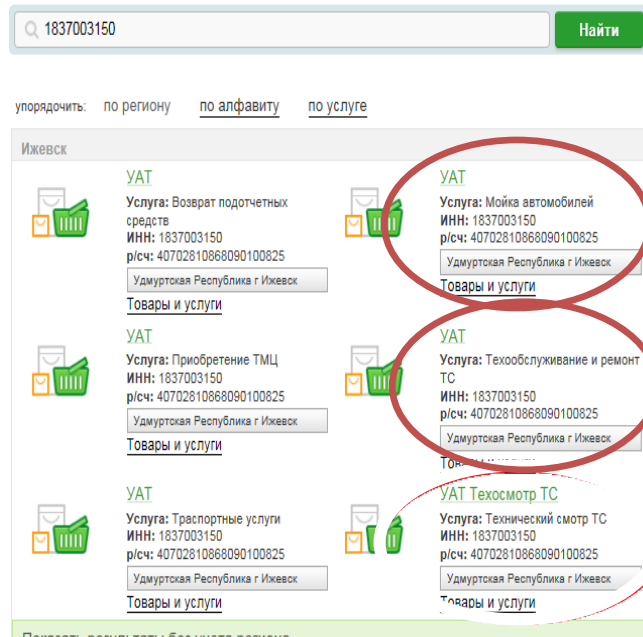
1837003150

Найти

упорядочить: по региону по алфавиту по услуге

Ижевск

УАТ
Услуга: Возврат подотчетных средств
ИНН: 1837003150
р/сч: 40702810868090100825
Удмуртская Республика г Ижевск
Товары и услуги

УАТ
Услуга: Мойка автомобилей
ИНН: 1837003150
р/сч: 40702810868090100825
Удмуртская Республика г Ижевск
Товары и услуги

УАТ
Услуга: Приобретение ТМЦ
ИНН: 1837003150
р/сч: 40702810868090100825
Удмуртская Республика г Ижевск
Товары и услуги

УАТ
Услуга: Техобслуживание и ремонт ТС
ИНН: 1837003150
р/сч: 40702810868090100825
Удмуртская Республика г Ижевск
Товары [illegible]

УАТ
Услуга: Траспортные услуги
ИНН: 1837003150
р/сч: 40702810868090100825
Удмуртская Республика г Ижевск
Товары и услуги

УАТ Техосмотр ТС
Услуга: Технический смотр ТС
ИНН: 1837003150
р/сч: 40702810868090100825
Удмуртская Республика г Ижевск
Товары и услуги

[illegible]